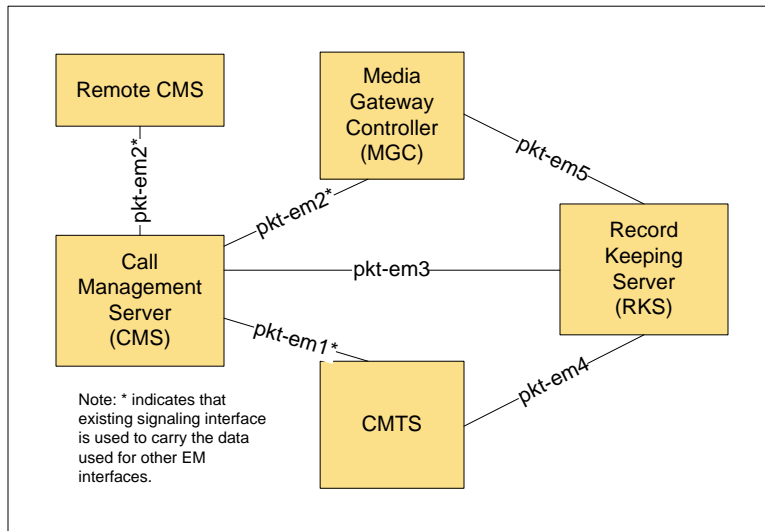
Remote CMS

Media Gateway Controller (MGC)

pkt-em2*

pkt-em5

pkt-em2*

Record Keeping Server (RKS)

Call Management Server (CMS)

pkt-em3

pkt-em1*

pkt-em4

CMTS

Note: * indicates that existing signaling interface is used to carry the data used for other EM interfaces.